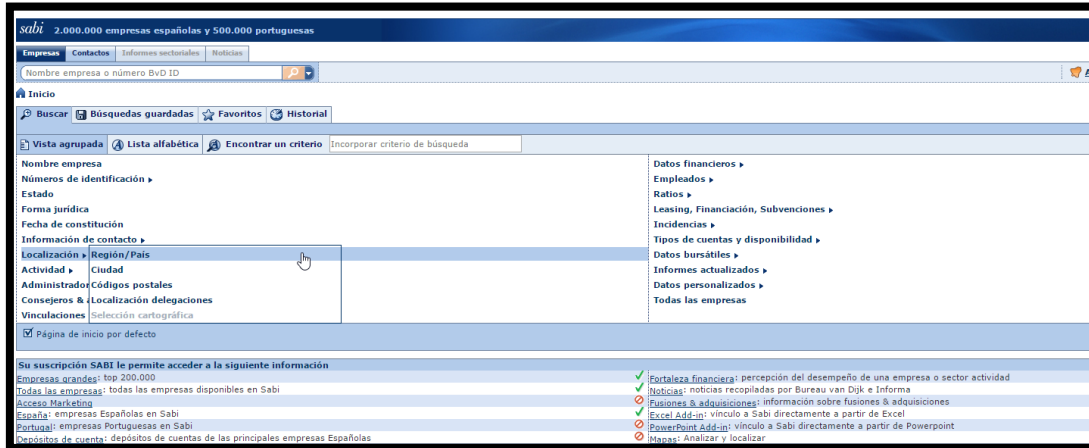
sabi 2.000.000 empresas españolas y 500.000 portuguesas

Empresas | Contactos | Informes sectoriales | Noticias

Nombre empresa o número BvD ID

Inicio

Buscar | Búsquedas guardadas | Favoritos | Historial

Vista agrupada | Lista alfabética | Encontrar un criterio | Incorporar criterio de búsqueda

Nombre empresa
Números de identificación ▸
Estado
Forma jurídica
Fecha de constitución
Información de contacto ▸
Localización ▸ Región/País
Actividad ▸ Ciudad
Administrador Códigos postales
Consejeros & a Localización delegaciones
Vinculaciones Selección cartográfica

Datos financieros ▸
Empleados ▸
Ratios ▸
Leasing, Financiación, Subvenciones ▸
Incidencias ▸
Tipos de cuentas y disponibilidad ▸
Datos bursátiles ▸
Informes actualizados ▸
Datos personalizados ▸
Todas las empresas

Página de inicio por defecto

Su suscripción SABI le permite acceder a la siguiente información

Empresas grandes: top 200.000
Todas las empresas: todas las empresas disponibles en Sabi
Acceso Marketing
España: empresas Españolas en Sabi
Portugal: empresas Portuguesas en Sabi
Depósitos de cuenta: depósitos de cuentas de las principales empresas Españolas

Fortaleza financiera: percepción del desempeño de una empresa o sector actividad
Noticias: noticias recopiladas por Bureau van Dijk e Informa
Fusiones & adquisiciones: información sobre fusiones & adquisiciones
Excel Add-in: vínculo a Sabi directamente a partir de Excel
PowerPoint Add-in: vínculo a Sabi directamente a partir de Powerpoint
Mapas: Analizar y localizar